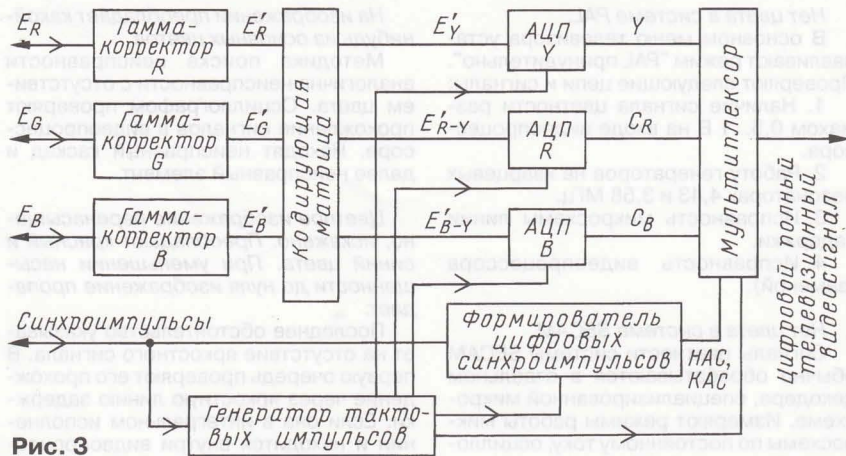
$E_R$

Гамма-корректор R

$E'_R$

$E'_Y$

АЦП Y

Y

$E_G$

Гамма-корректор G

$E'_G$

Кодирующая матрица

$E'_{R-Y}$

АЦП R

$C_R$

Мультиплексор

$E_B$

Гамма-корректор B

$E'_B$

$E'_{B-Y}$

АЦП B

$C_B$

Цифровой полный телевизионный видеосигнал

Синхроимпульсы

Формирователь цифровых синхроимпульсов

НАС, КАС

Генератор тактовых импульсов

Рис. 3